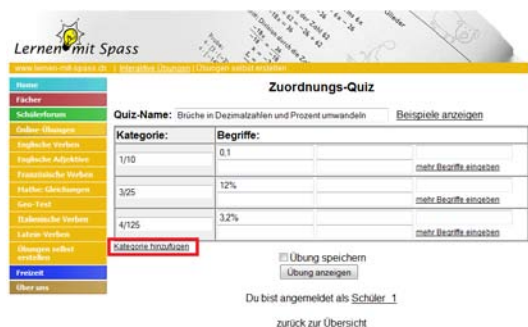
Lernen mit Spass

www.lernen-mit-spass.ch | Interaktive Übungen | Übungen selbst erstellen

Home
Fächer
Schülerforum
Online-Übungen
Englische Verben
Englische Adjektive
Französische Verben
Mathe: Gleichungen
Geo-Test
Italienische Verben
Latein-Verben
Übungen selbst erstellen
Freizeit
Über uns

Zuordnungs-Quiz

Quiz-Name: Brüche in Dezimalzahlen und Prozent umwandeln

Beispiele anzeigen

| Kategorie: | Begriffe: | | |
|---|---|---|---|
| 1/10 | 0,1 | | mehr Begriffe eingeben |
| 3/25 | 12% | | mehr Begriffe eingeben |
| 4/125 | 3,2% | | mehr Begriffe eingeben |

Kategorie hinzufügen

Übung speichern

Übung anzeigen

Du bist angemeldet als Schüler_1

zurück zur Übersicht